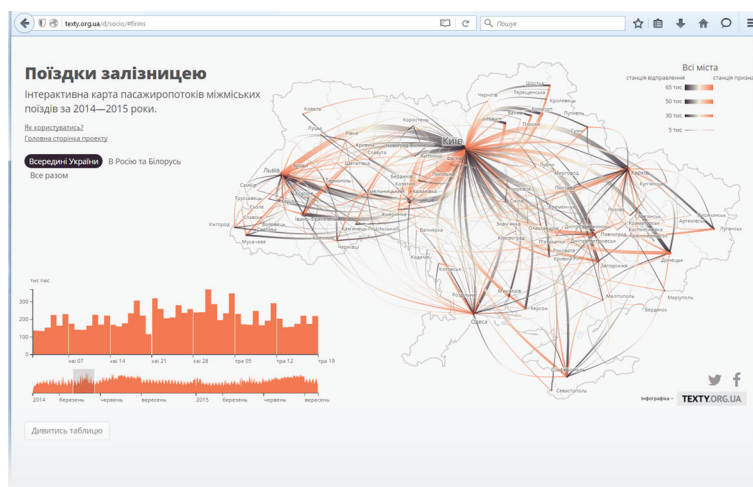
texty.org.ua/d/socio/#firms

Пошук

Поїздки залізницею

Інтерактивна карта пасажиропотоків міжміських поїздів за 2014—2015 роки.

Як користуватись?
Головна сторінка проекту

Всередині України
В Росію та Білорусь
Все разом

Всі міста
станція відправлення
станція призн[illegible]
65 тис
50 тис
30 тис
5 тис

Київ
Львів
Харків
Одеса
Ужгород
Мукачеве
Луганськ
Маріуполь
Херсон
Севастополь
Запоріжжя
Чернігів
Шостка
Конотоп
Суми
Полтава
Рівне
Ковель
Луцьк
Житомир
Вінниця
Тернопіль
Хмельницький
Кременчук
Дніпропетровськ
Бердянськ
Миколаїв

тис пас
300
200
100
0
кві 07
кві 14
кві 21
кві 28
тра 05
тра 12
тра 19

2014
березень
червень
вересень
2015
березень
червень
вересень

Інфографіка —
TEXTY.ORG.UA

Дивитись таблицю